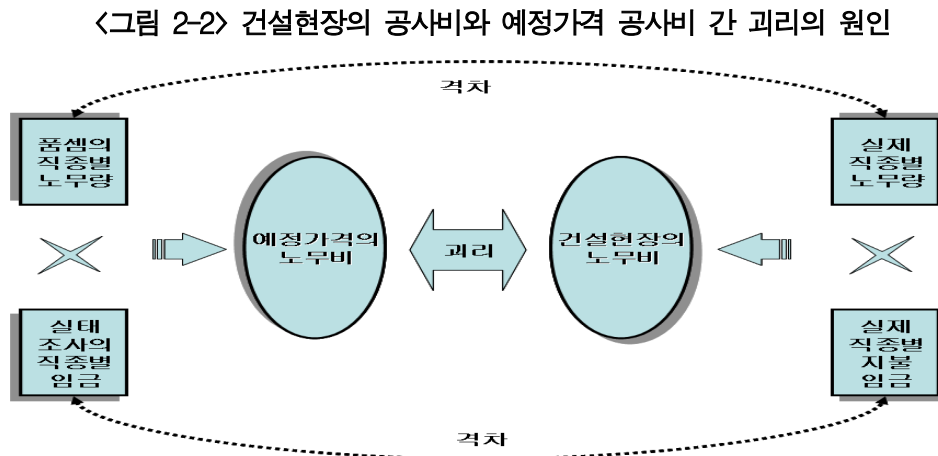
〈그림 2-2〉 건설현장의 공사비와 예정가격 공사비 간 괴리의 원인

격차

품셈의 직종별 노무량

실태 조사의 직종별 임금

예정가격의 노무비

괴리

건설현장의 노무비

실제 직종별 노무량

실제 직종별 지불 임금

격차